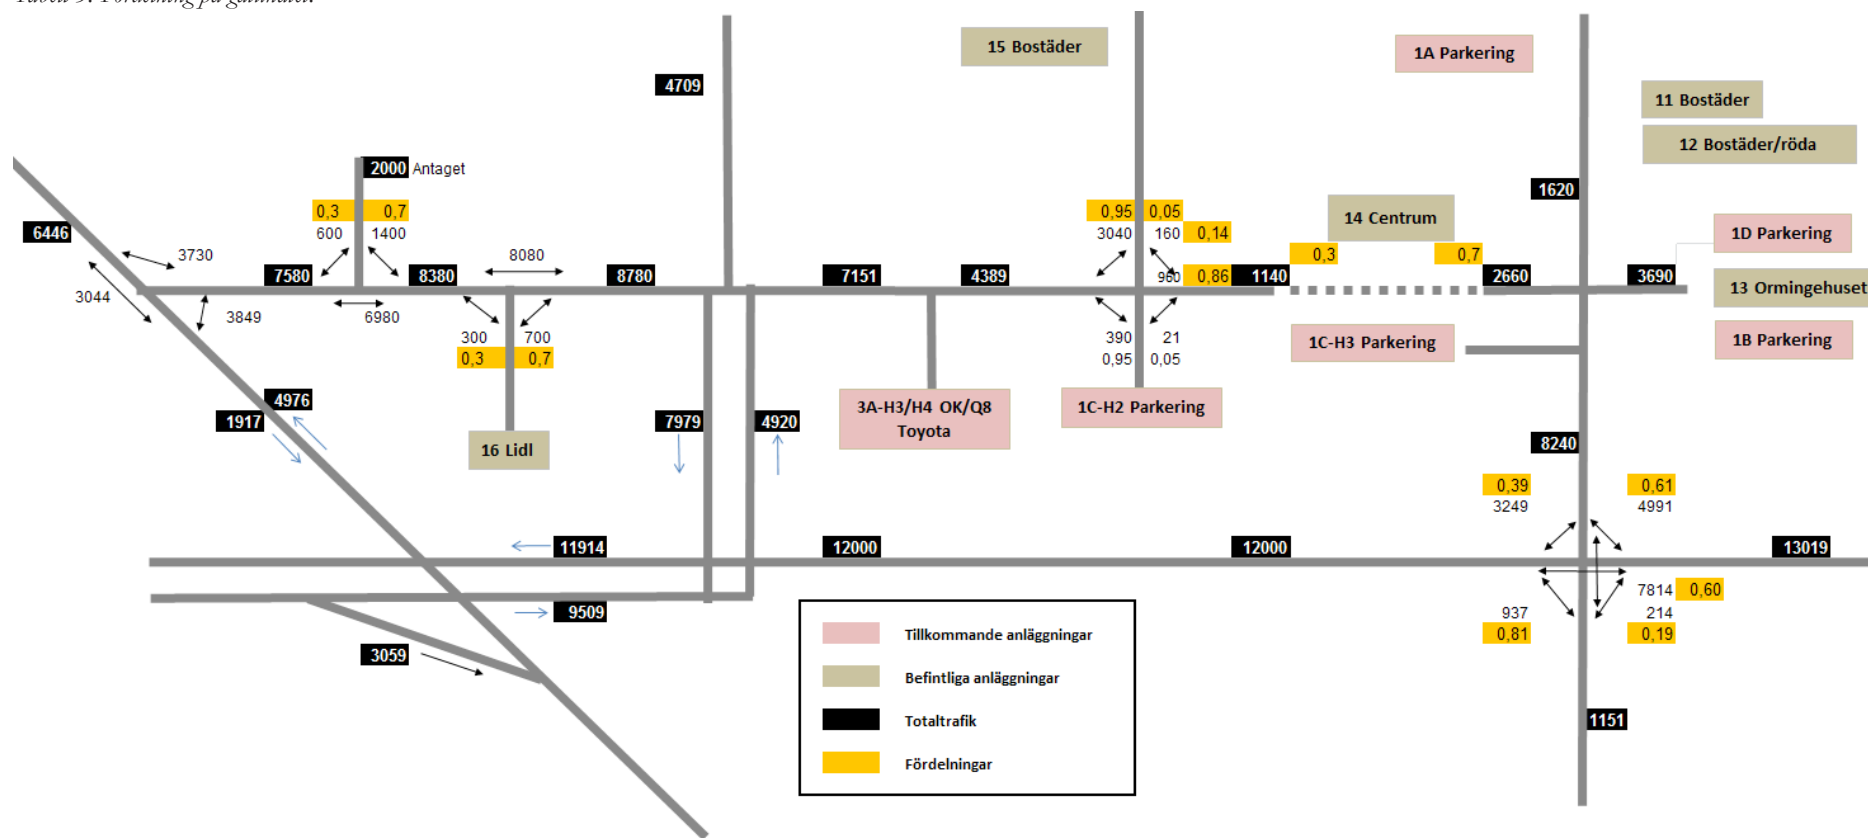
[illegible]

15 Bostäder

1A Parkering

11 Bostäder

12 Bostäder/röda

4709

2000 Antaget

1620

0,3 0,7
600 1400

0,95 0,05
3040 160 0,14

14 Centrum

1D Parkering

6446

3730

7580 8380

8080

8780

7151

4389

960 0,86 1140

0,3 0,7

2660

3690

13 Ormingehuset

3044

3849

6980

300 700
0,3 0,7

390 21
0,95 0,05

1C-H3 Parkering

1B Parkering

4976
1917

16 Lidl

7979

4920

3A-H3/H4 OK/Q8 Toyota

1C-H2 Parkering

8240

0,39
3249

0,61
4991

11914

12000

12000

13019

9509

7814 0,60
214
0,19

937
0,81

3059

1151

| | |
|---|---|
| | Tillkommande anläggningar |
| | Befintliga anläggningar |
| | Totaltrafik |
| | Fördelningar |